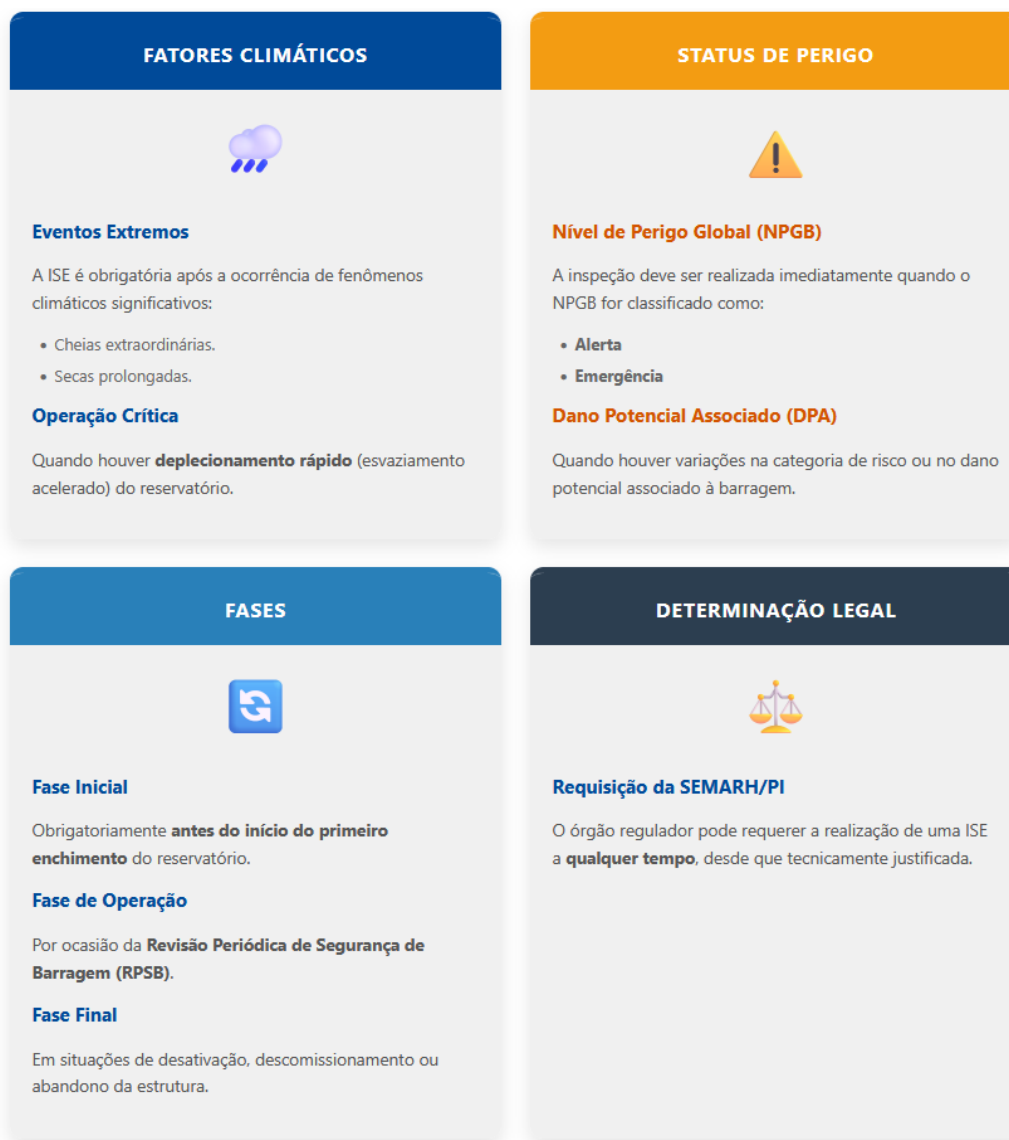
FATORES CLIMÁTICOS

Eventos Extremos

A ISE é obrigatória após a ocorrência de fenômenos climáticos significativos:

- Cheias extraordinárias.
- Secas prolongadas.

Operação Crítica

Quando houver **deplecionamento rápido** (esvaziamento acelerado) do reservatório.

STATUS DE PERIGO

Nível de Perigo Global (NPGB)

A inspeção deve ser realizada imediatamente quando o NPGB for classificado como:

- **Alerta**
- **Emergência**

Dano Potencial Associado (DPA)

Quando houver variações na categoria de risco ou no dano potencial associado à barragem.

FASES

Fase Inicial

Obrigatoriamente **antes do início do primeiro enchimento** do reservatório.

Fase de Operação

Por ocasião da **Revisão Periódica de Segurança de Barragem (RPSB)**.

Fase Final

Em situações de desativação, descomissionamento ou abandono da estrutura.

DETERMINAÇÃO LEGAL

Requisição da SEMARH/PI

O órgão regulador pode requerer a realização de uma ISE a **qualquer tempo**, desde que tecnicamente justificada.